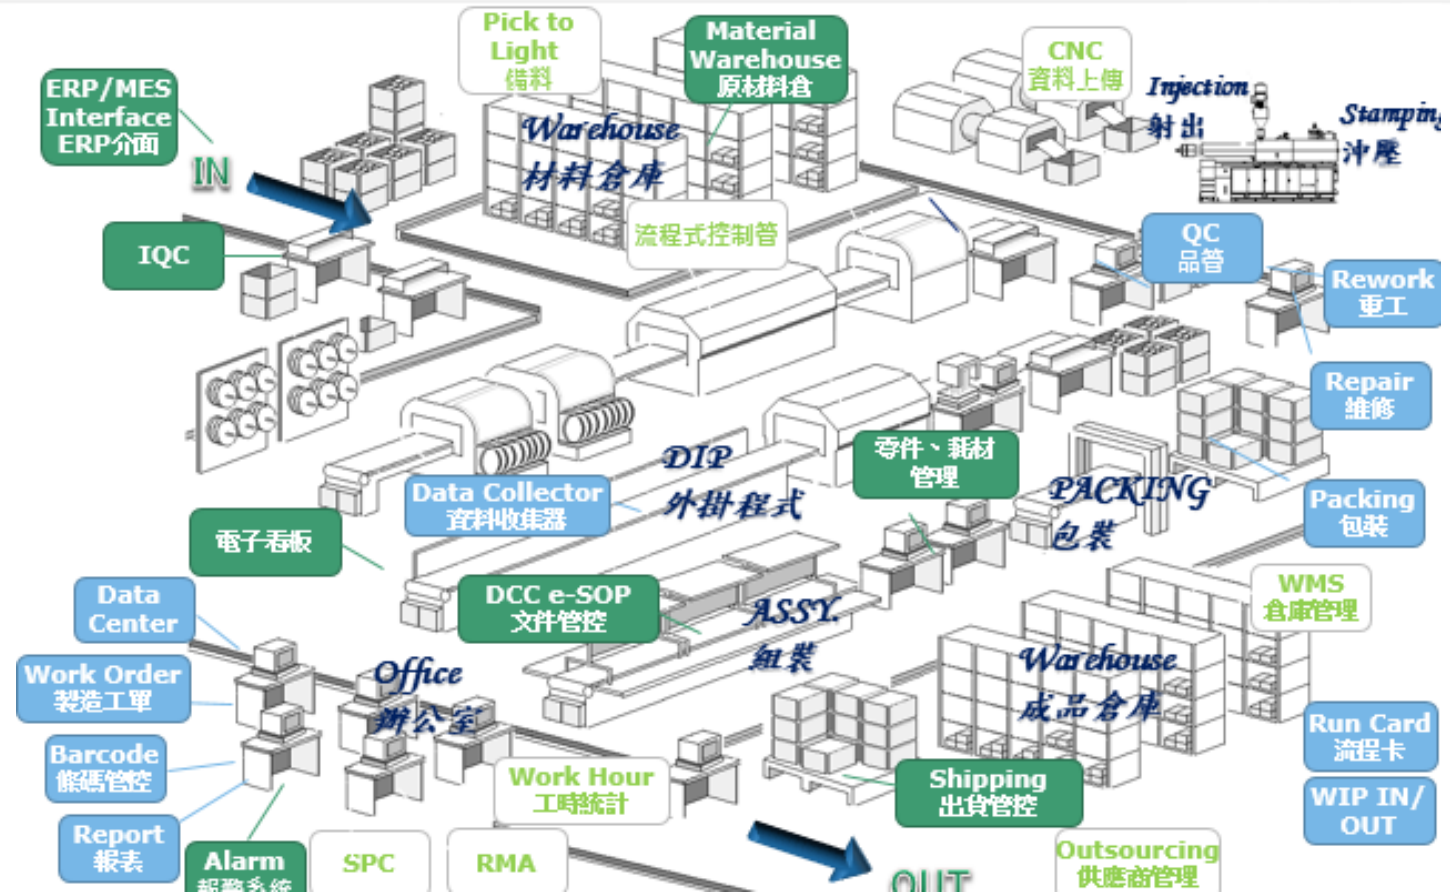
Pick to Light
備料

Material Warehouse
原材料倉

CNC
資料上傳

Injection
射出

Stamping
沖壓

ERP/MES Interface
ERP介面

IN

Warehouse
材料倉庫

流程式控制管

IQC

QC
品管

Rework
重工

Repair
維修

DIP
外掛程式

零件、耗材
管理

PACKING
包裝

Packing
包裝

Data Collector
資料收集器

電子看板

DCC e-SOP
文件管控

ASSY.
組裝

WMS
倉庫管理

Data Center

Work Order
製造工單

Office
辦公室

Warehouse
成品倉庫

Run Card
流程卡

Barcode
條碼管控

Work Hour
工時統計

Shipping
出貨管控

WIP IN/ OUT

Report
報表

Alarm
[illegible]

SPC

RMA

OUT

Outsourcing
供應商管理